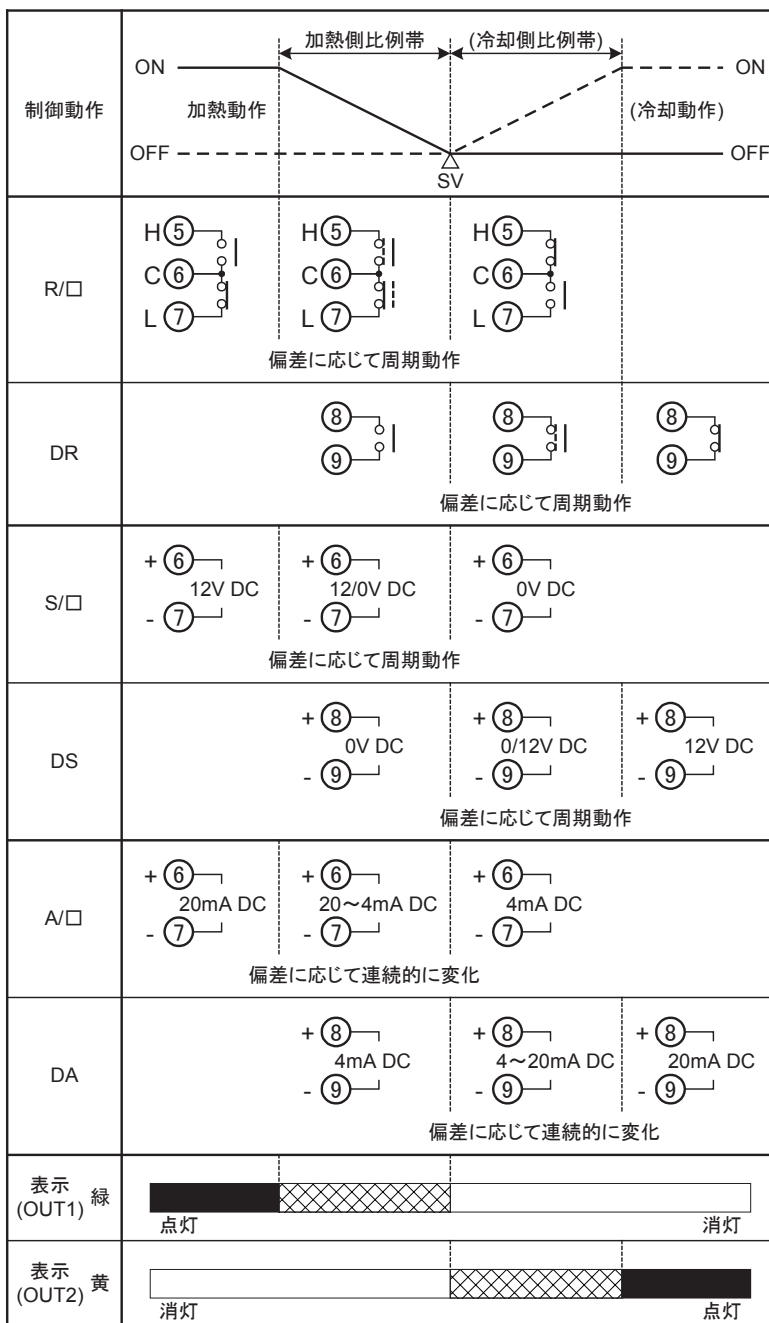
| | |
|---|---|
| 制御動作 | 加熱側比例帯　(冷却側比例帯)<br>ON　ON<br>加熱動作　(冷却動作)<br>OFF　OFF<br>SV |
| R/□ | H⑤ C⑥ L⑦　H⑤ C⑥ L⑦　H⑤ C⑥ L⑦<br>偏差に応じて周期動作 |
| DR | ⑧ ⑨　⑧ ⑨　⑧ ⑨<br>偏差に応じて周期動作 |
| S/□ | + ⑥ 12V DC - ⑦　+ ⑥ 12/0V DC - ⑦　+ ⑥ 0V DC - ⑦<br>偏差に応じて周期動作 |
| DS | + ⑧ 0V DC - ⑨　+ ⑧ 0/12V DC - ⑨　+ ⑧ 12V DC - ⑨<br>偏差に応じて周期動作 |
| A/□ | + ⑥ 20mA DC - ⑦　+ ⑥ 20～4mA DC - ⑦　+ ⑥ 4mA DC - ⑦<br>偏差に応じて連続的に変化 |
| DA | + ⑧ 4mA DC - ⑨　+ ⑧ 4～20mA DC - ⑨　+ ⑧ 20mA DC - ⑨<br>偏差に応じて連続的に変化 |
| 表示 (OUT1) 緑 | 点灯　消灯 |
| 表示 (OUT2) 黄 | 消灯　点灯 |